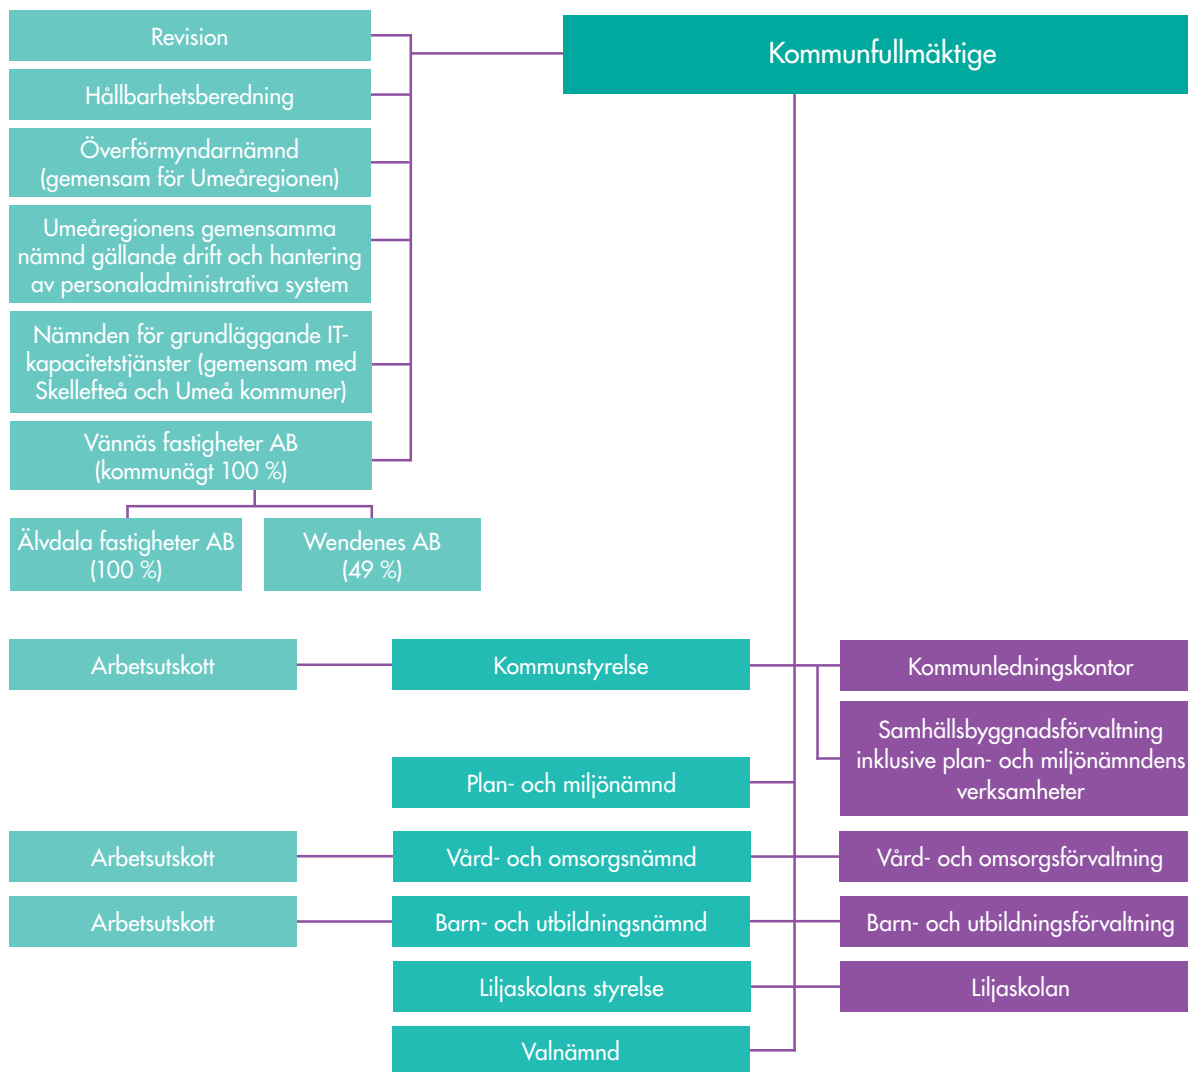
Revision

Hållbarhetsberedning

Överförmyndarnämnd (gemensam för Umeåregionen)

Umeåregionens gemensamma nämnd gällande drift och hantering av personaladministrativa system

Nämnden för grundläggande IT-kapacitetstjänster (gemensam med Skellefteå och Umeå kommuner)

Vännäs fastigheter AB (kommunägt 100 %)

Älvdala fastigheter AB (100 %)

Wendenes AB (49 %)

Kommunfullmäktige

Arbetsutskott

Kommunstyrelse

Kommunledningskontor

Samhällsbyggnadsförvaltning inklusive plan- och miljönämndens verksamheter

Plan- och miljönämnd

Arbetsutskott

Vård- och omsorgsnämnd

Vård- och omsorgsförvaltning

Arbetsutskott

Barn- och utbildningsnämnd

Barn- och utbildningsförvaltning

Liljaskolans styrelse

Liljaskolan

Valnämnd